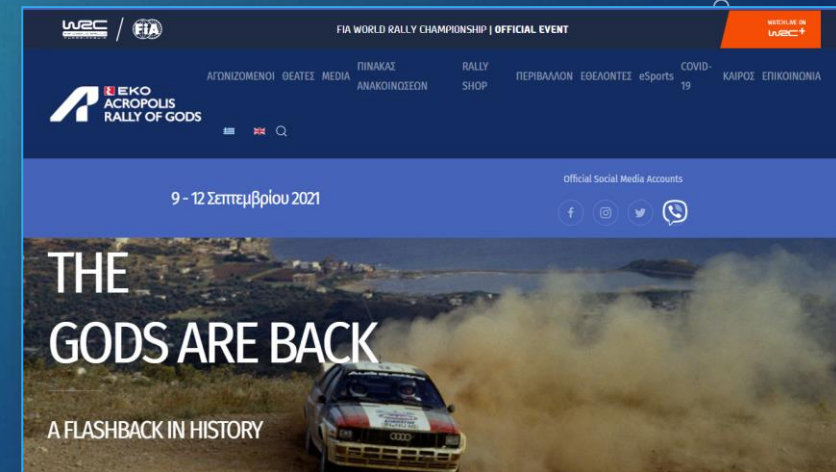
WRC / FIA

FIA WORLD RALLY CHAMPIONSHIP | OFFICIAL EVENT

WATCH LIVE ON WRC+

EKO ACROPOLIS RALLY OF GODS

ΑΓΩΝΙΖΟΜΕΝΟΙ ΘΕΑΤΕΣ MEDIA ΠΙΝΑΚΑΣ ΑΝΑΚΟΙΝΩΣΕΩΝ RALLY SHOP ΠΕΡΙΒΑΛΛΟΝ ΕΘΕΛΟΝΤΕΣ eSports COVID-19 ΚΑΙΡΟΣ ΕΠΙΚΟΙΝΩΝΙΑ

9 - 12 Σεπτεμβρίου 2021

Official Social Media Accounts

THE
GODS ARE BACK

A FLASHBACK IN HISTORY